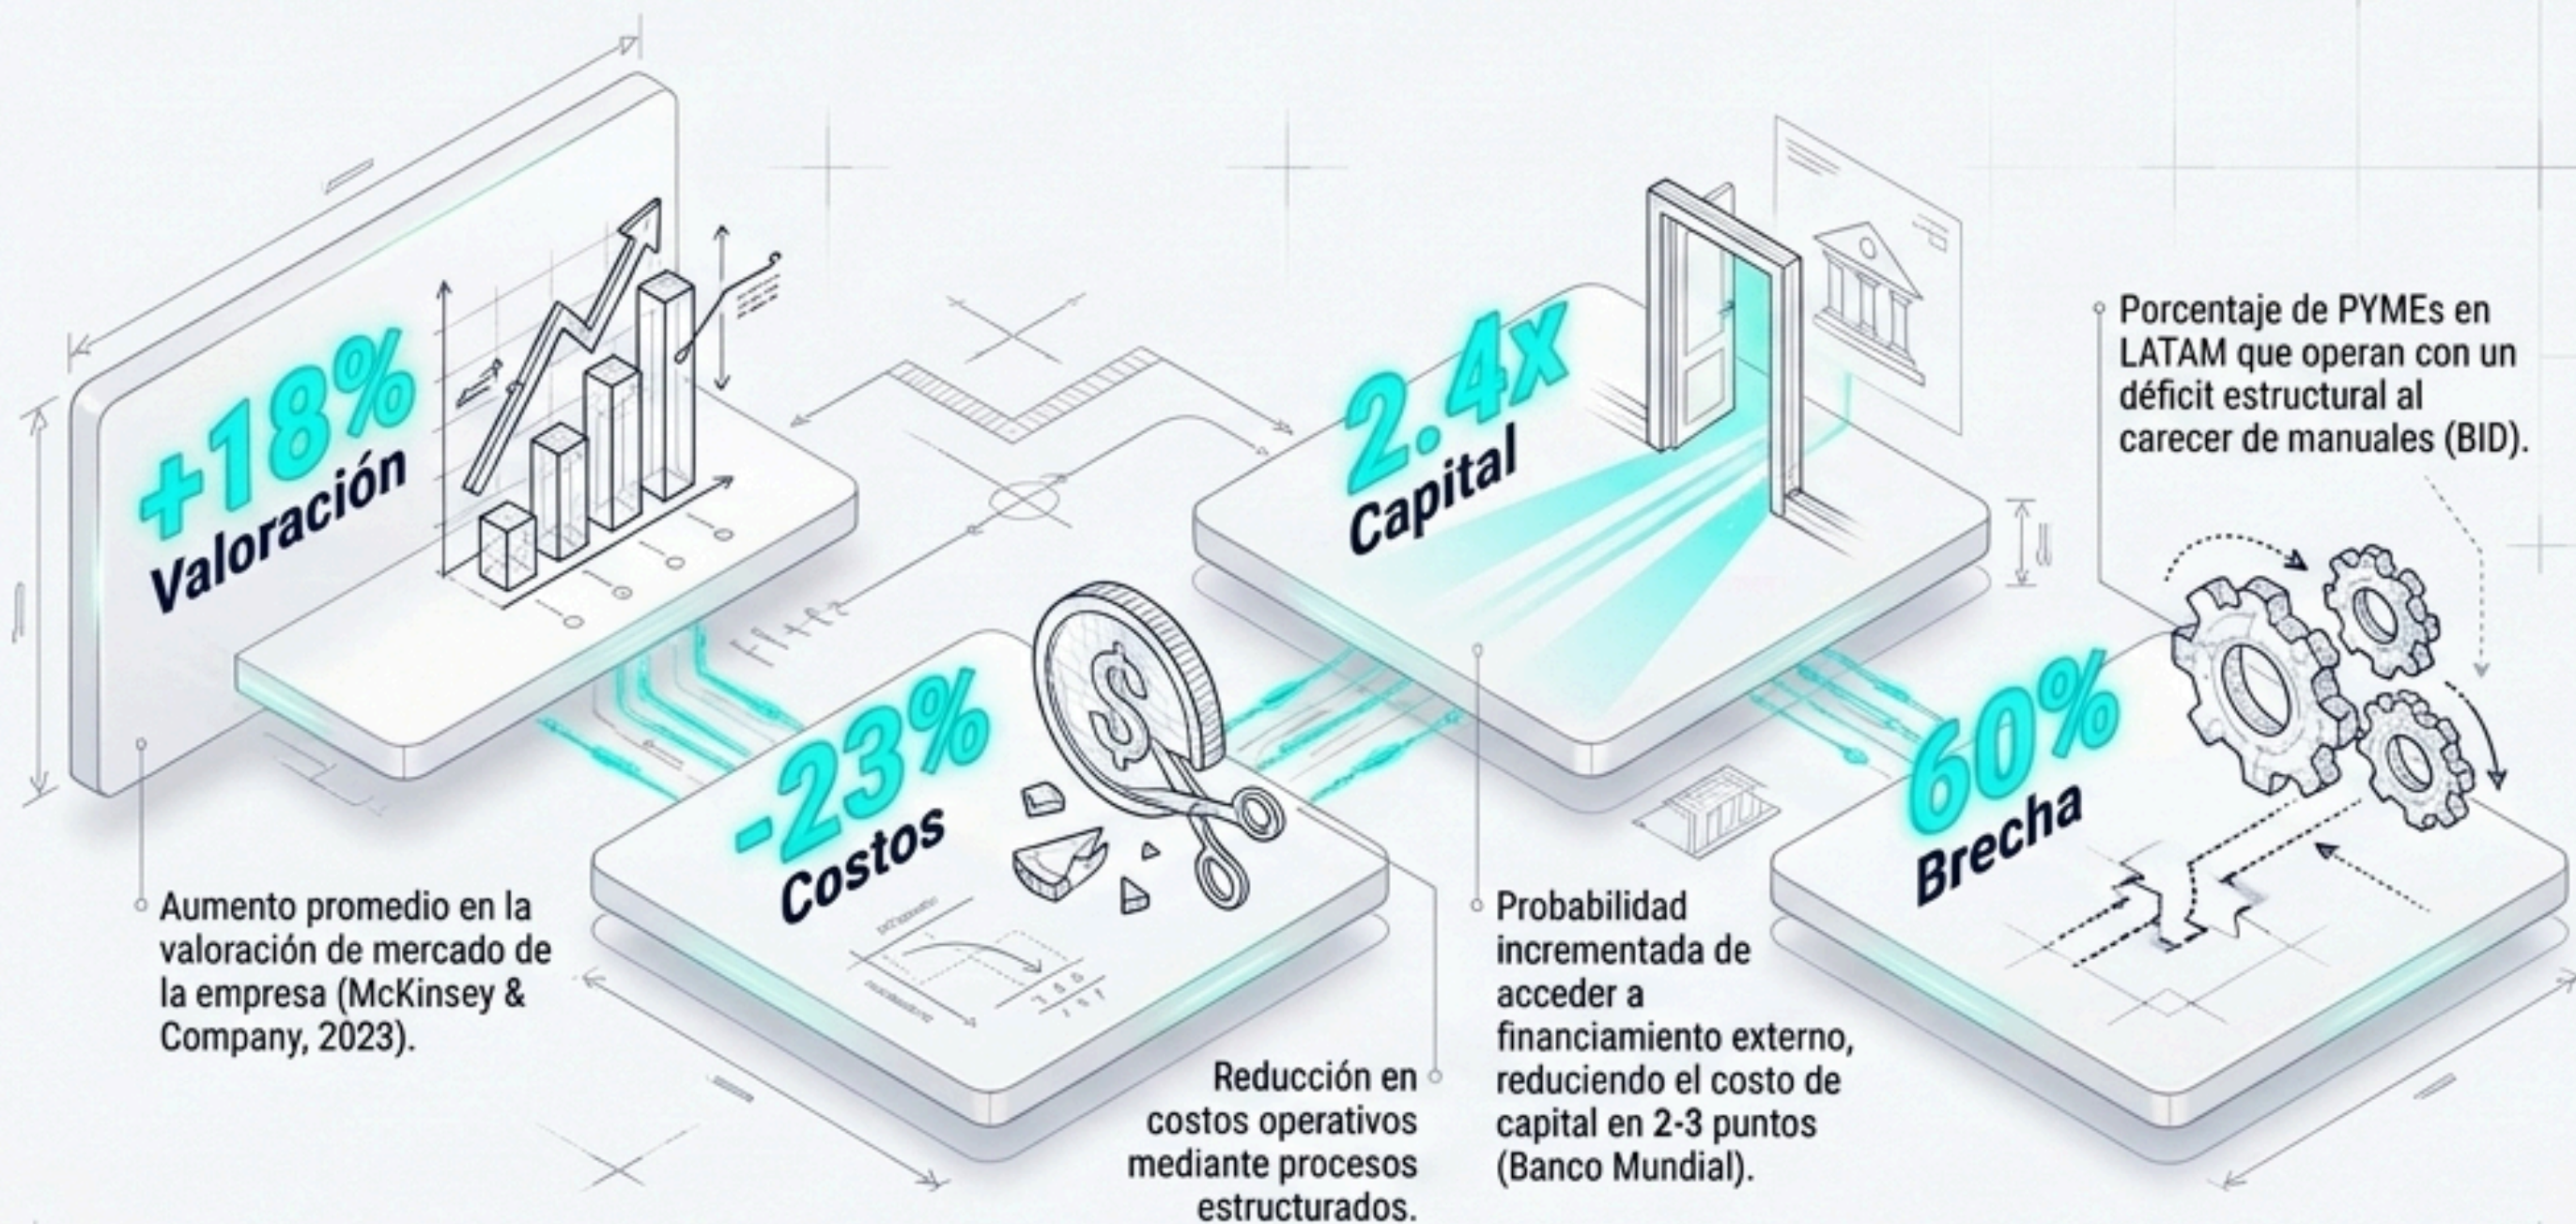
+18%
Valoración

2.4x
Capital

Porcentaje de PYMEs en LATAM que operan con un déficit estructural al carecer de manuales (BID).

-23%
Costos

60%
Brecha

Aumento promedio en la valoración de mercado de la empresa (McKinsey & Company, 2023).

Reducción en costos operativos mediante procesos estructurados.

Probabilidad incrementada de acceder a financiamiento externo, reduciendo el costo de capital en 2-3 puntos (Banco Mundial).